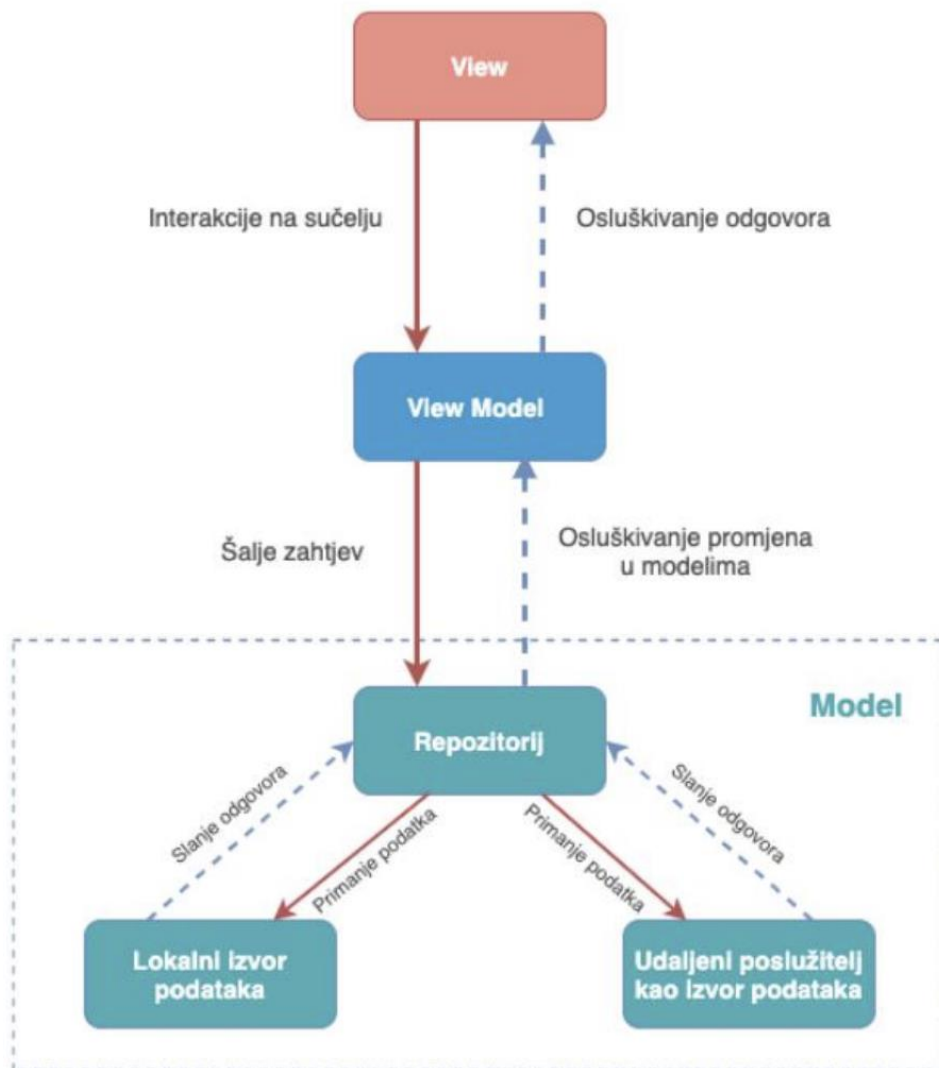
View

Interakcije na sučelju

Osluškivanje odgovora

View Model

Šalje zahtjev

Osluškivanje promjena u modelima

Model

Repozitorij

Slanje odgovora

Primanje podatka

Primanje podatka

Slanje odgovora

Lokalni izvor podataka

Udaljeni poslužitelj kao izvor podataka